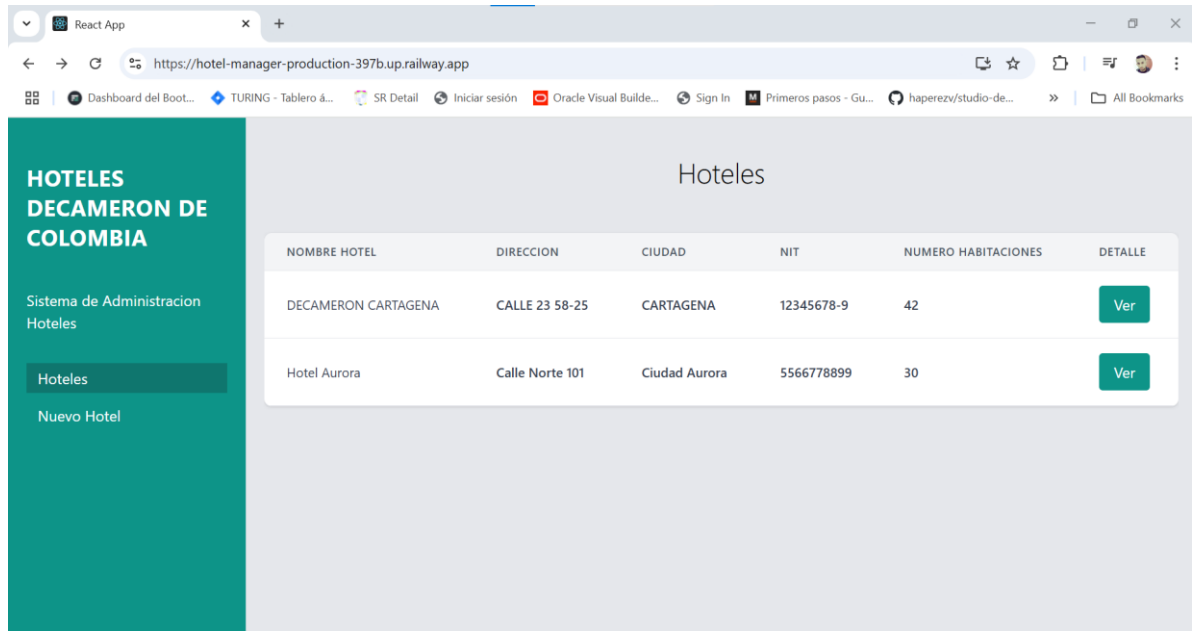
React App
https://hotel-manager-production-397b.up.railway.app
Dashboard del Boot... TURING - Tablero á... SR Detail Iniciar sesión Oracle Visual Builde... Sign In Primeros pasos - Gu... haperezv/studio-de... » All Bookmarks

HOTELES DECAMERON DE COLOMBIA

Sistema de Administracion Hoteles

Hoteles
Nuevo Hotel

Hoteles

| NOMBRE HOTEL | DIRECCION | CIUDAD | NIT | NUMERO HABITACIONES | DETALLE |
|---|---|---|---|---|---|
| DECAMERON CARTAGENA | CALLE 23 58-25 | CARTAGENA | 12345678-9 | 42 | Ver |
| Hotel Aurora | Calle Norte 101 | Ciudad Aurora | 5566778899 | 30 | Ver |